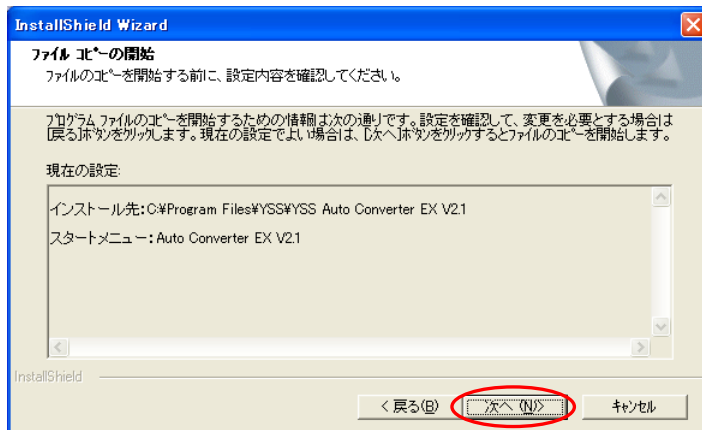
InstallShield Wizard

ﾌｧｲﾙ ｺﾋﾟｰの開始

ﾌｧｲﾙのｺﾋﾟｰを開始する前に、設定内容を確認してください。

ﾌﾟﾛｸﾞﾗﾑ ﾌｧｲﾙのｺﾋﾟｰを開始するための情報は次の通りです。設定を確認して、変更を必要とする場合は[戻る]ﾎﾞﾀﾝをｸﾘｯｸします。現在の設定でよい場合は、[次へ]ﾎﾞﾀﾝをｸﾘｯｸするとﾌｧｲﾙのｺﾋﾟｰを開始します。

現在の設定:

インストール先:C:¥Program Files¥YSS¥YSS Auto Converter EX V2.1

スタートメニュー:Auto Converter EX V2.1

InstallShield

< 戻る(B)

次へ(N)>

ｷｬﾝｾﾙ